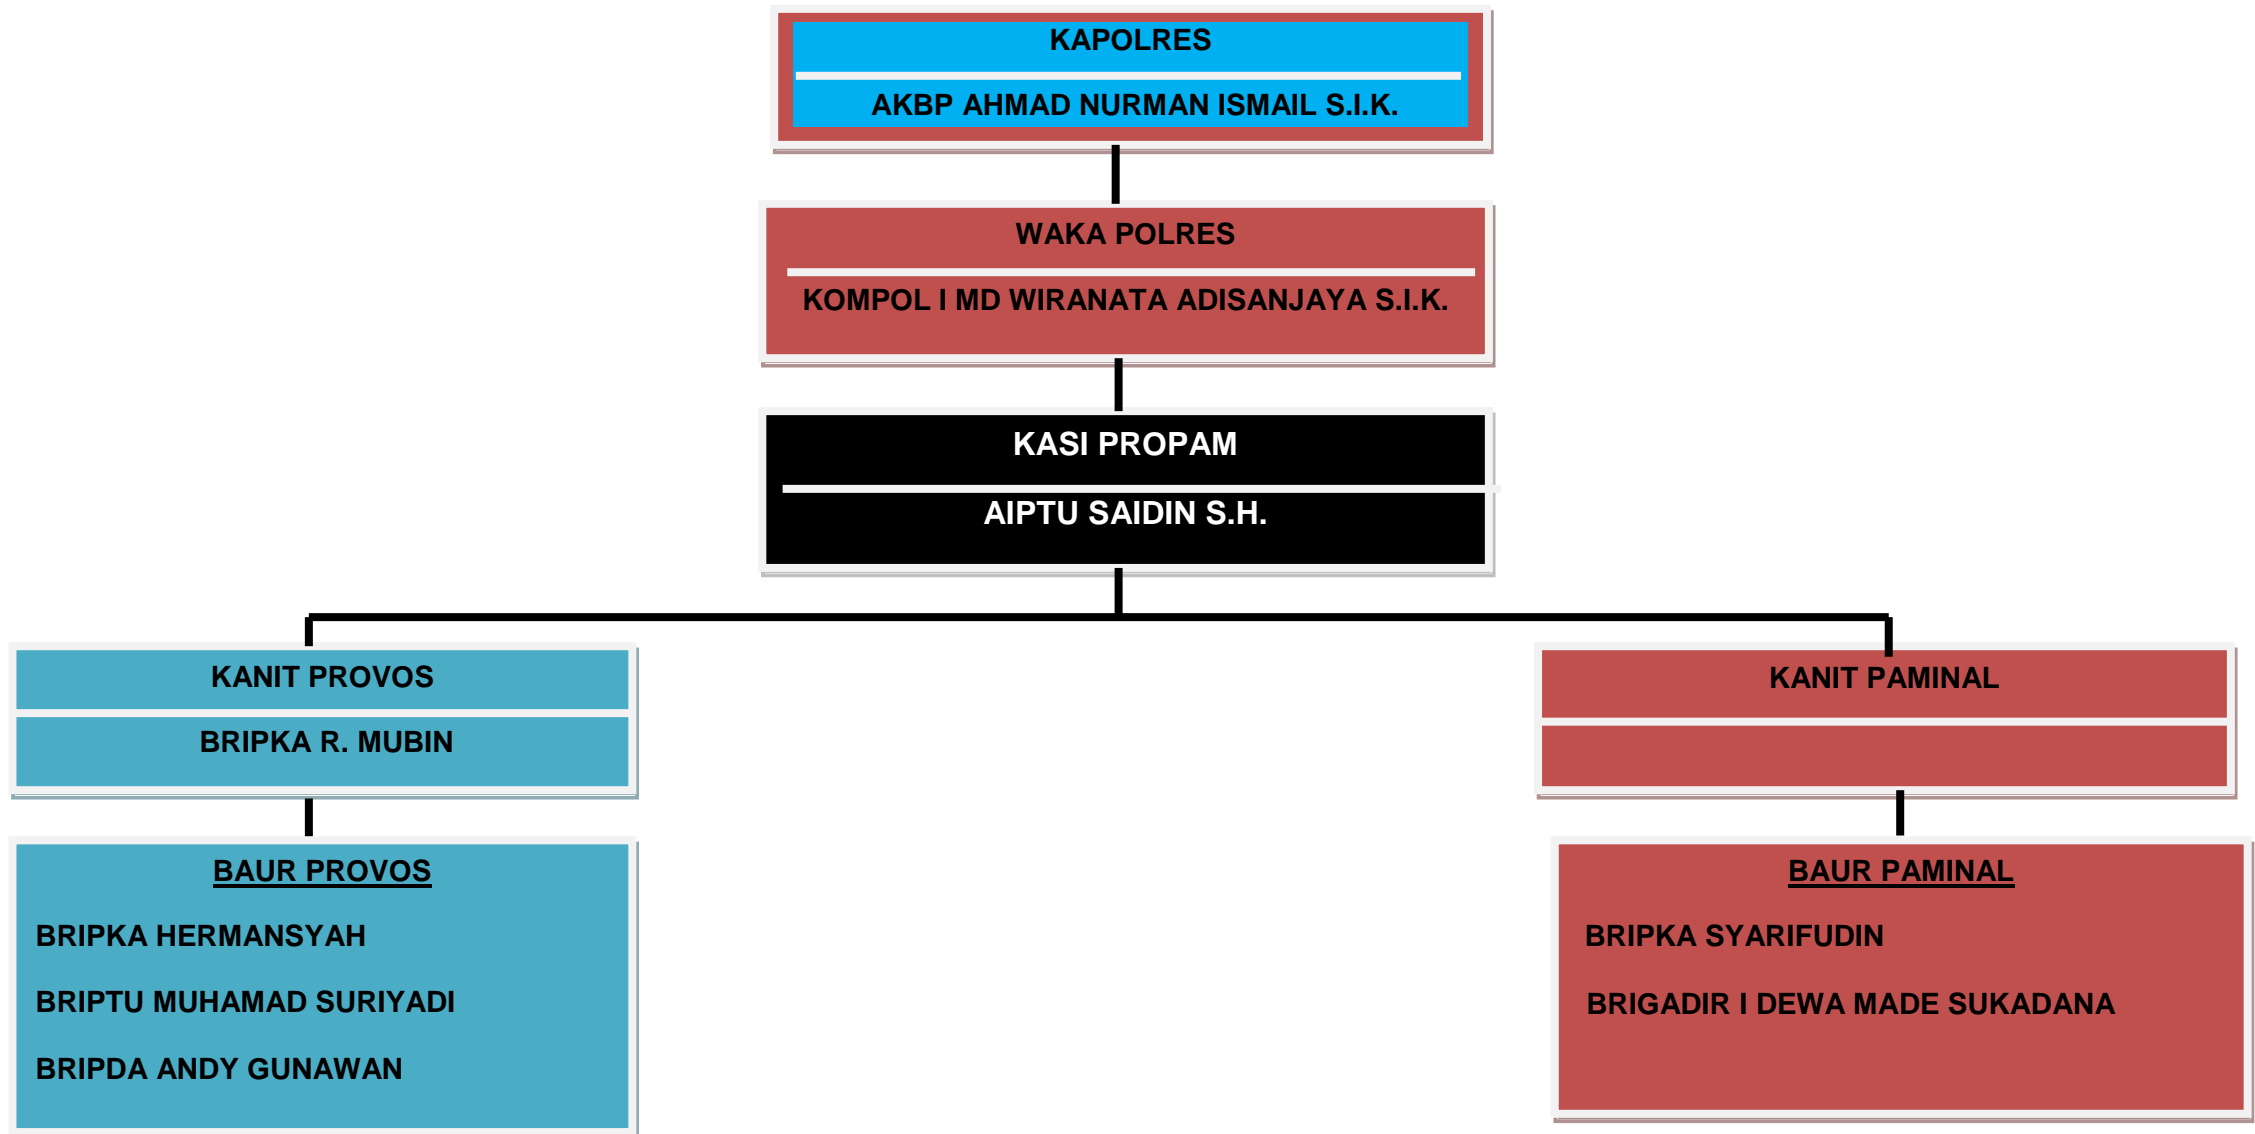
KAPOLRES

AKBP AHMAD NURMAN ISMAIL S.I.K.

WAKA POLRES

KOMPOL I MD WIRANATA ADISANJAYA S.I.K.

KASI PROPAM

AIPTU SAIDIN S.H.

KANIT PROVOS

BRIPKA R. MUBIN

KANIT PAMINAL

BAUR PROVOS

BRIPKA HERMANSYAH

BRIPTU MUHAMAD SURIYADI

BRIPDA ANDY GUNAWAN

BAUR PAMINAL

BRIPKA SYARIFUDIN

BRIGADIR I DEWA MADE SUKADANA